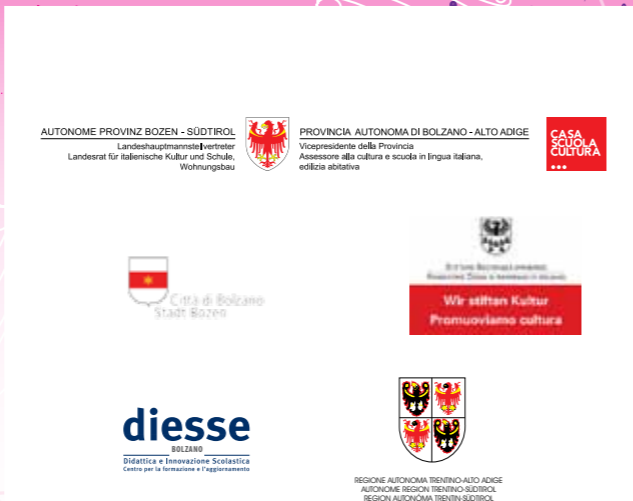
AUTONOME PROVINZ BOZEN - SÜDTIROL
Landeshauptmannstellvertreter
Landesrat für italienische Kultur und Schule, Wohnungsbau

PROVINCIA AUTONOMA DI BOLZANO - ALTO ADIGE
Vicepresidente della Provincia
Assessore alla cultura e scuola in lingua italiana, edilizia abitativa

CASA SCUOLA CULTURA

Città di Bolzano
Stadt Bozen

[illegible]
Wir stiften Kultur
Promuoviamo cultura

diesse
BOLZANO
Didattica e Innovazione Scolastica
Centro per la formazione e l'aggiornamento

REGIONE AUTONOMA TRENTINO-ALTO ADIGE
AUTONOME REGION TRENTINO-SÜDTIROL
REGION AUTONOMA TRENTIN-SÜDTIROL